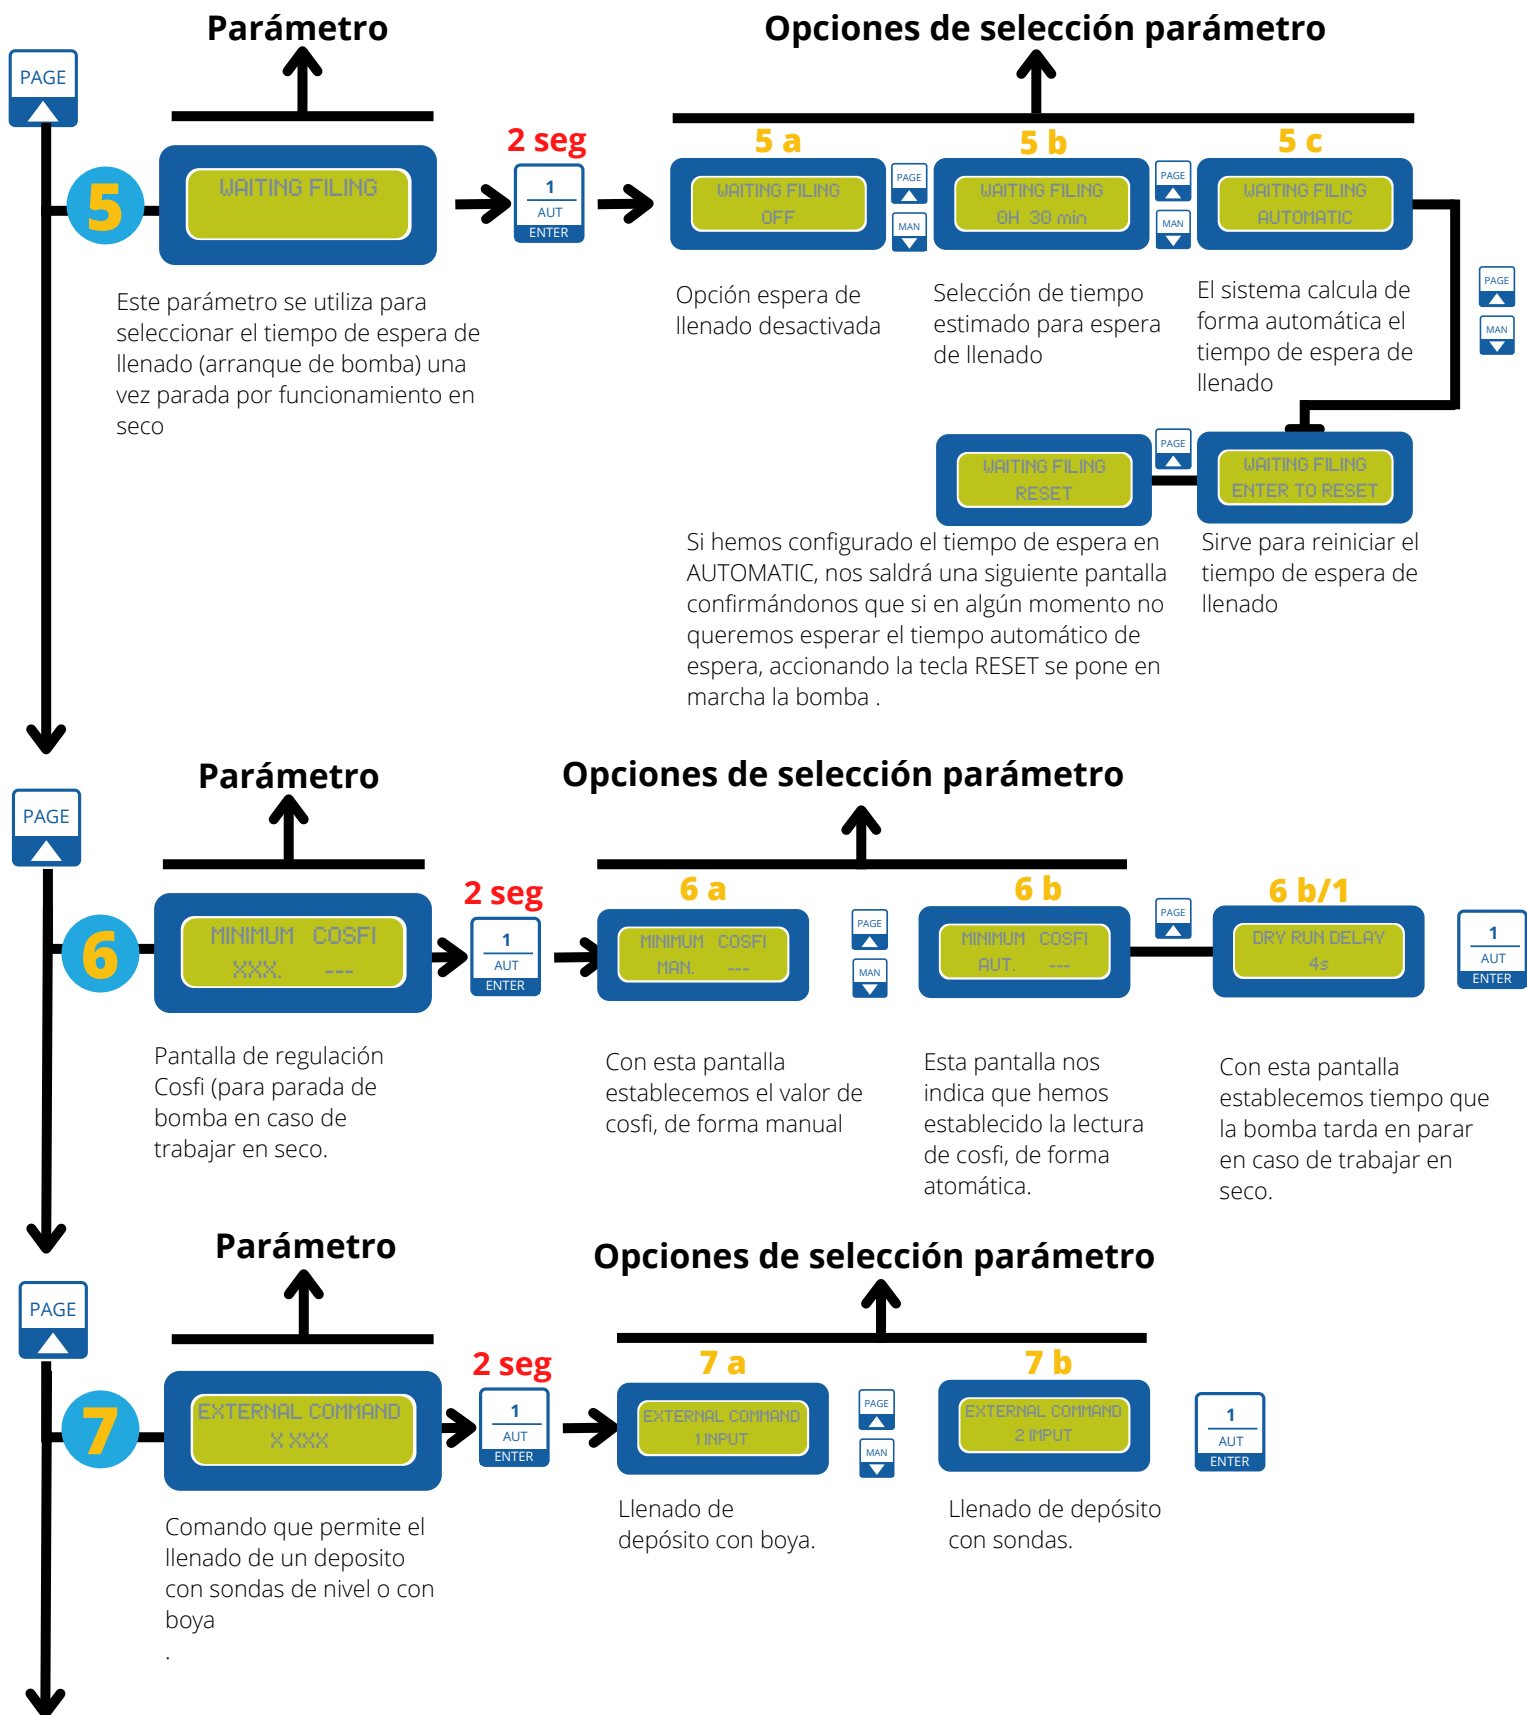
Parámetro

Opciones de selección parámetro

PAGE

5

WAITING FILING

2 seg

1
AUT
ENTER

5 a

WAITING FILING
OFF

PAGE

MAN

5 b

WAITING FILING
0H 30 min

PAGE

MAN

5 c

WAITING FILING
AUTOMATIC

PAGE

MAN

Este parámetro se utiliza para seleccionar el tiempo de espera de llenado (arranque de bomba) una vez parada por funcionamiento en seco

Opción espera de llenado desactivada

Selección de tiempo estimado para espera de llenado

El sistema calcula de forma automática el tiempo de espera de llenado

WAITING FILING
RESET

PAGE

WAITING FILING
ENTER TO RESET

Si hemos configurado el tiempo de espera en AUTOMATIC, nos saldrá una siguiente pantalla confirmándonos que si en algún momento no queremos esperar el tiempo automático de espera, accionando la tecla RESET se pone en marcha la bomba .

Sirve para reiniciar el tiempo de espera de llenado

Parámetro

Opciones de selección parámetro

PAGE

6

MINIMUM COSFI
XXX. ---

2 seg

1
AUT
ENTER

6 a

MINIMUM COSFI
MAN. ---

PAGE

MAN

6 b

MINIMUM COSFI
AUT. ---

PAGE

6 b/1

DRY RUN DELAY
4s

1
AUT
ENTER

Pantalla de regulación Cosfi (para parada de bomba en caso de trabajar en seco.

Con esta pantalla establecemos el valor de cosfi, de forma manual

Esta pantalla nos indica que hemos establecido la lectura de cosfi, de forma atomática.

Con esta pantalla establecemos tiempo que la bomba tarda en parar en caso de trabajar en seco.

Parámetro

Opciones de selección parámetro

PAGE

7

EXTERNAL COMMAND
X XXX

2 seg

1
AUT
ENTER

7 a

EXTERNAL COMMAND
1 INPUT

PAGE

MAN

7 b

EXTERNAL COMMAND
2 IMPUT

1
AUT
ENTER

Comando que permite el llenado de un deposito con sondas de nivel o con boya
.

Llenado de depósito con boya.

Llenado de depósito con sondas.